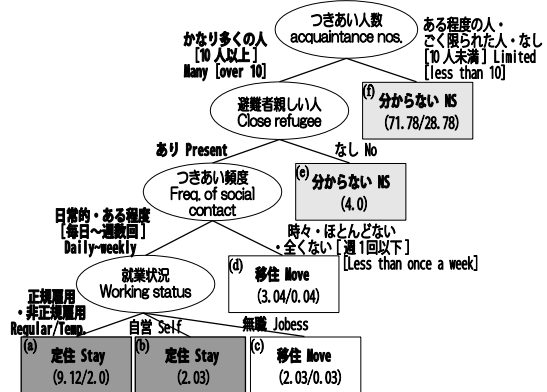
つきあい人数
acquaintance nos.

かなり多くの人
[10人以上]
Many [over 10]

ある程度の人・
ごく限られた人・なし
[10人未満] Limited
[less than 10]

避難者親しい人
Close refugee

(f) 分からない NS
(71.78/28.78)

あり Present

なし No

(e) 分からない NS
(4.0)

つきあい頻度
Freq. of social contact

日常的・ある程度
[毎日～週数回]
Daily-weekly

時々・ほとんどない
・全くない[週1回以下]
[Less than once a week]

就業状況
Working status

(d) 移住 Move
(3.04/0.04)

正規雇用
・非正規雇用
Regular/Temp.

自営 Self

無職 Jobess

(a) 定住 Stay
(9.12/2.0)

(b) 定住 Stay
(2.03)

(c) 移住 Move
(2.03/0.03)